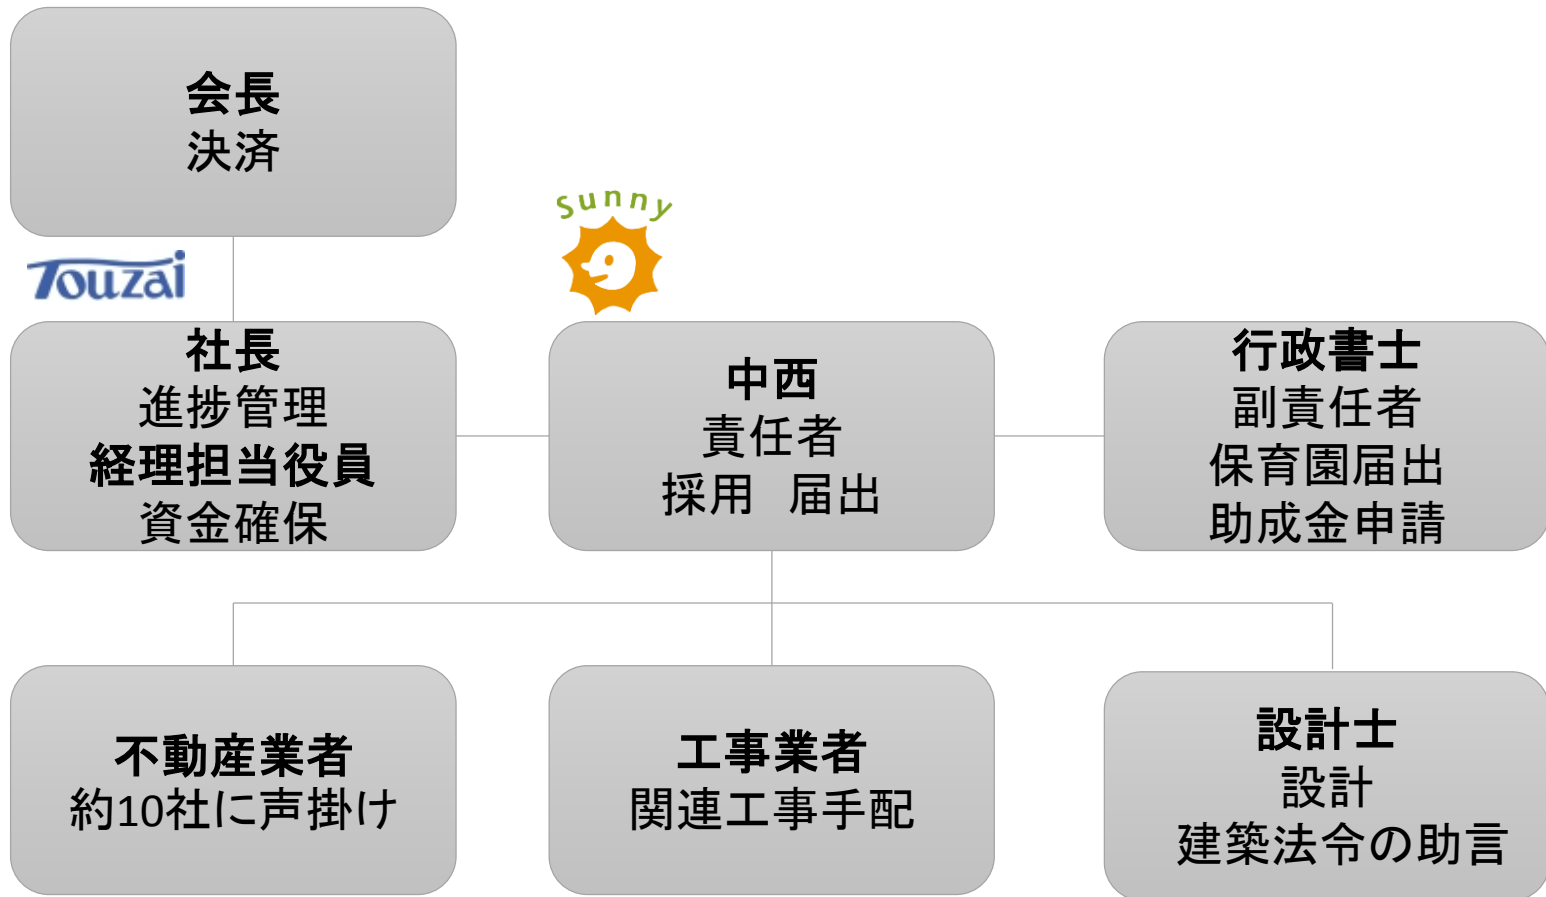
会長
決済

Touzai

社長
進捗管理
経理担当役員
資金確保

sunny

中西
責任者
採用　届出

行政書士
副責任者
保育園届出
助成金申請

不動産業者
約10社に声掛け

工事業者
関連工事手配

設計士
設計
建築法令の助言